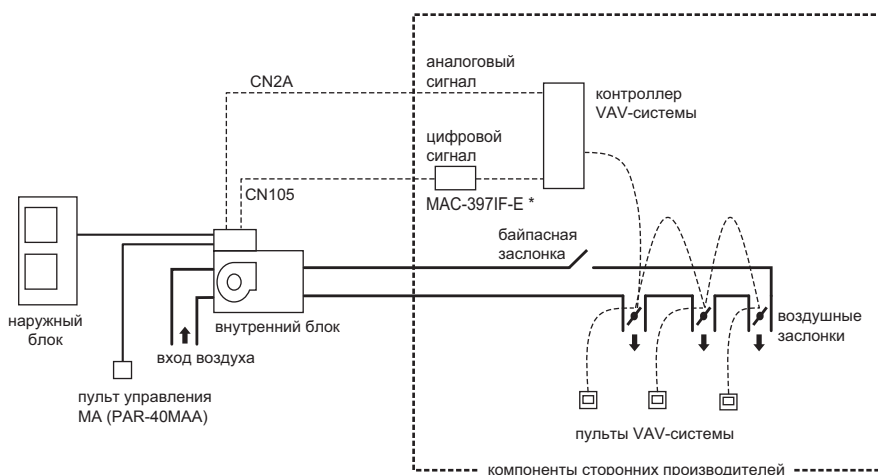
аналоговый сигнал

CN2A

контроллер VAV-системы

цифровой сигнал

CN105

MAC-397IF-E *

байпасная заслонка

наружный блок

внутренний блок

вход воздуха

воздушные заслонки

пульт управления MA (PAR-40MAA)

пульты VAV-системы

компоненты сторонних производителей